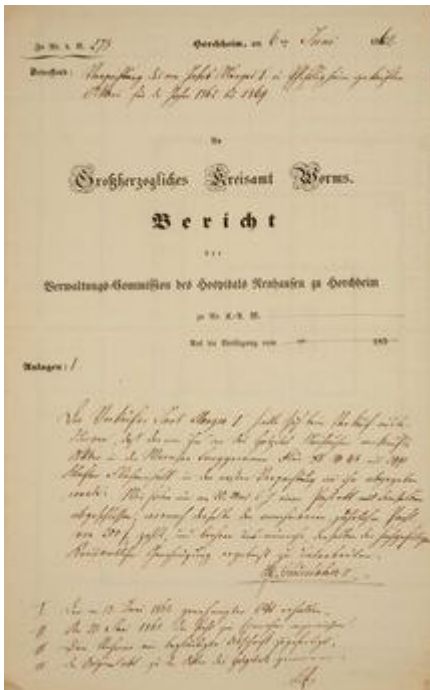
Zu Nr. d. R. 279 Herchheim, am 6. Juni 186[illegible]

Betreffend: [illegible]

An

Großherzogliches Kreisamt Worms.

Bericht

der

Verwaltungs-Commission des Hospitals Neuhausen zu Herchheim

zu Nr. K.A. W. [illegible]

Auf die Verfügung vom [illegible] 186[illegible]

Anlagen: 1

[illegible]

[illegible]

1. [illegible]
2. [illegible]
3. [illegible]
4. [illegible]
5. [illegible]

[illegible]